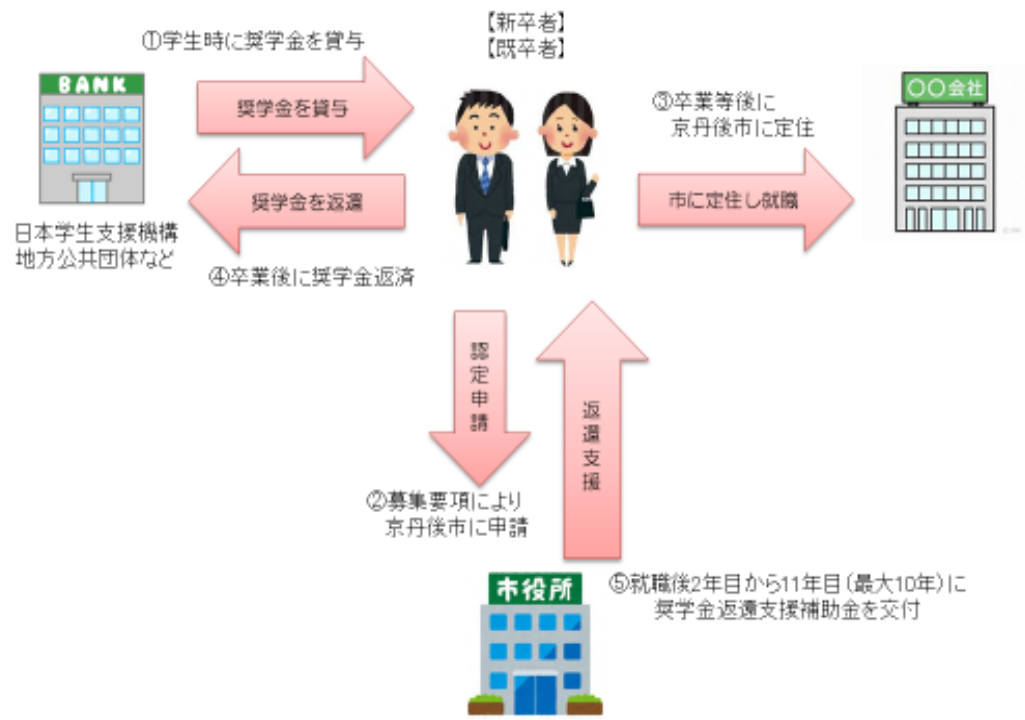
【新卒者】
【既卒者】

①学生時に奨学金を貸与

BANK

奨学金を貸与

奨学金を返還

日本学生支援機構
地方公共団体など

④卒業後に奨学金返済

③卒業等後に
京丹後市に定住

市に定住し就職

〇〇会社

認定申請

返還支援

②募集要項により
京丹後市に申請

市役所

⑤就職後2年目から11年目（最大10年）に
奨学金返還支援補助金を交付